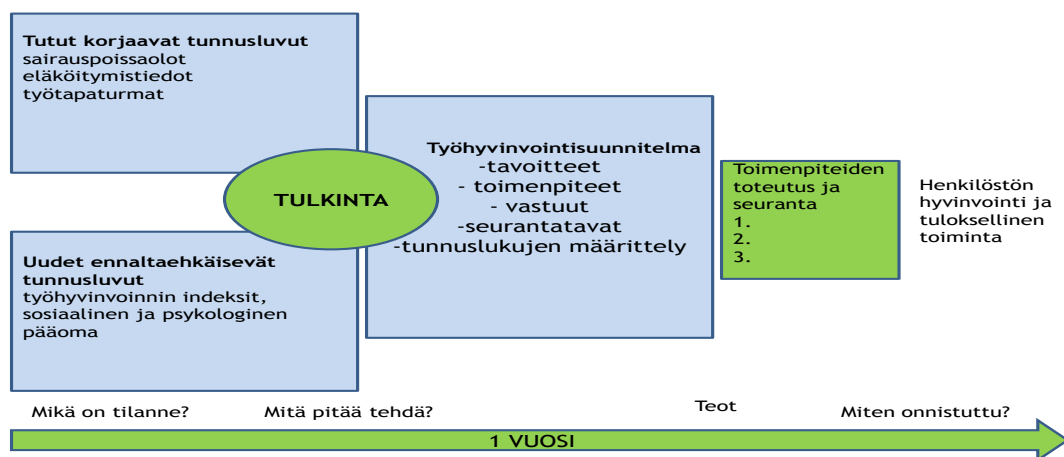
**Tutut korjaavat tunnusluvut**
sairauspoissaolot
eläköitymistiedot
työtapaturmat

TULKINTA

**Uudet ennaltaehkäisevät tunnusluvut**
työhyvinvoinnin indeksit, sosiaalinen ja psykologinen pääoma

**Työhyvinvointisuunnitelma**
-tavoitteet
- toimenpiteet
- vastuut
-seurantatavat
-tunnuslukujen määrittely

Toimenpiteiden toteutus ja seuranta
1.
2.
3.

Henkilöstön hyvinvointi ja tuloksellinen toiminta

Mikä on tilanne?
Mitä pitää tehdä?
Teot
Miten onnistuttu?

1 VUOSI